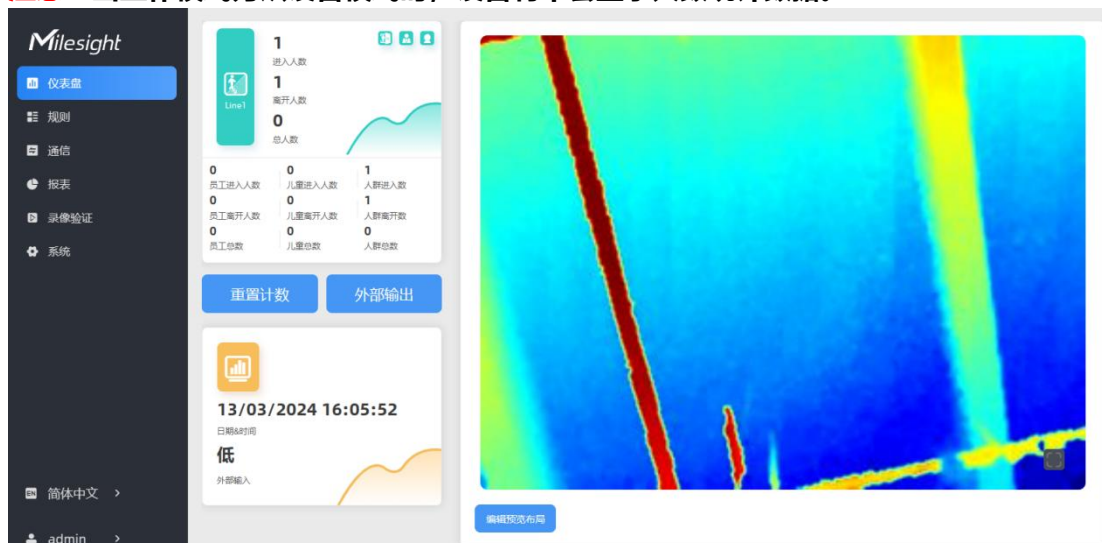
Milesight

仪表盘
规则
通信
报表
录像验证
系统

简体中文 >
admin >

Line1
1
进入人数
1
离开人数
0
总人数

0
员工进入人数
0
儿童进入人数
1
人群进入人数
0
员工离开人数
0
儿童离开人数
1
人群离开数
0
员工总数
0
儿童总数
0
人群总数

重置计数
外部输出

13/03/2024 16:05:52
日期&时间
低
外部输入

编辑预览布局